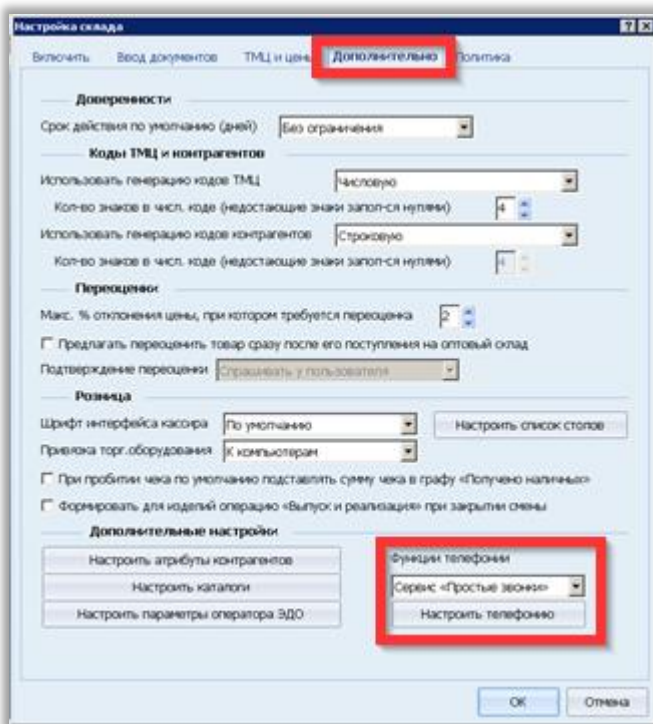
Настройка склада

Включить | Ввод документов | ТМЦ и цены | Дополнительно | Политика

Доверенности

Срок действия по умолчанию (дней) Без ограничения

Коды ТМЦ и контрагентов

Использовать генерацию кодов ТМЦ Числовую

Кол-во знаков в числ. коде (недостающие знаки запол-ся нулями) 4

Использовать генерацию кодов контрагентов Строковую

Кол-во знаков в числ. коде (недостающие знаки запол-ся нулями) 4

Переоценки

Макс. % отклонения цены, при котором требуется переоценка 2

Предлагать переоценить товар сразу после его поступления на оптовый склад

Подтверждение переоценки Спрашивать у пользователя

Розница

Шрифт интерфейса кассира По умолчанию

Настроить список столов

Привязка торг.оборудования К компьютерам

При пробитии чека по умолчанию подставлять сумму чека в графу «Получено наличных»

Формировать для изделий операцию «Выпуск и реализация» при закрытии смены

Дополнительные настройки

Настроить атрибуты контрагентов

Настроить каталоги

Настроить параметры оператора ЭДО

Функции телефонии

Сервис «Простые звонки»

Настроить телефонию

ОК Отмена